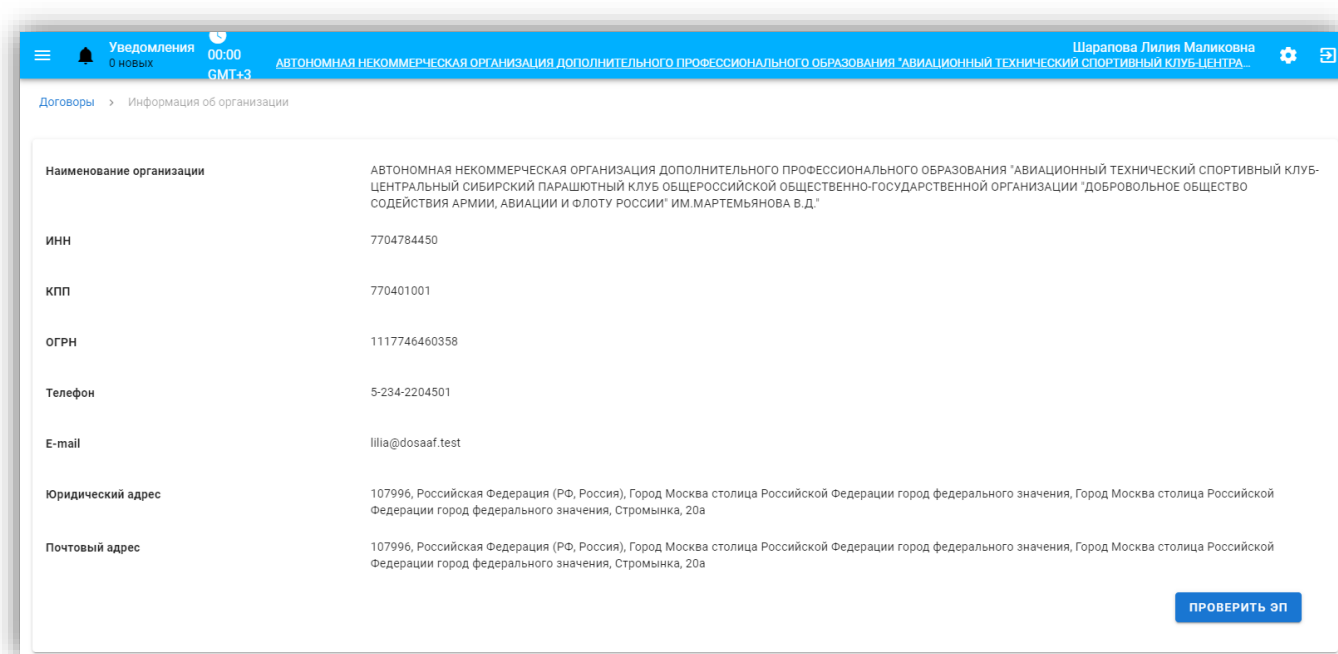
Уведомления
0 новых

00:00
GMT+3

АВТОНОМНАЯ НЕКОММЕРЧЕСКАЯ ОРГАНИЗАЦИЯ ДОПОЛНИТЕЛЬНОГО ПРОФЕССИОНАЛЬНОГО ОБРАЗОВАНИЯ "АВИАЦИОННЫЙ ТЕХНИЧЕСКИЙ СПОРТИВНЫЙ КЛУБ-ЦЕНТРА...

Шарапова Лилия Маликовна

Договоры > Информация об организации

| | |
|---|---|
| Наименование организации | АВТОНОМНАЯ НЕКОММЕРЧЕСКАЯ ОРГАНИЗАЦИЯ ДОПОЛНИТЕЛЬНОГО ПРОФЕССИОНАЛЬНОГО ОБРАЗОВАНИЯ "АВИАЦИОННЫЙ ТЕХНИЧЕСКИЙ СПОРТИВНЫЙ КЛУБ-ЦЕНТРАЛЬНЫЙ СИБИРСКИЙ ПАРАШЮТНЫЙ КЛУБ ОБЩЕРОССИЙСКОЙ ОБЩЕСТВЕННО-ГОСУДАРСТВЕННОЙ ОРГАНИЗАЦИИ "ДОБРОВОЛЬНОЕ ОБЩЕСТВО СОДЕЙСТВИЯ АРМИИ, АВИАЦИИ И ФЛОТУ РОССИИ" ИМ.МАРТЕМЬЯНОВА В.Д." |
| ИНН | 7704784450 |
| КПП | 770401001 |
| ОГРН | 1117746460358 |
| Телефон | 5-234-2204501 |
| E-mail | lilia@dosaaf.test |
| Юридический адрес | 107996, Российская Федерация (РФ, Россия), Город Москва столица Российской Федерации город федерального значения, Город Москва столица Российской Федерации город федерального значения, Стромынка, 20а |
| Почтовый адрес | 107996, Российская Федерация (РФ, Россия), Город Москва столица Российской Федерации город федерального значения, Город Москва столица Российской Федерации город федерального значения, Стромынка, 20а |

ПРОВЕРИТЬ ЭП